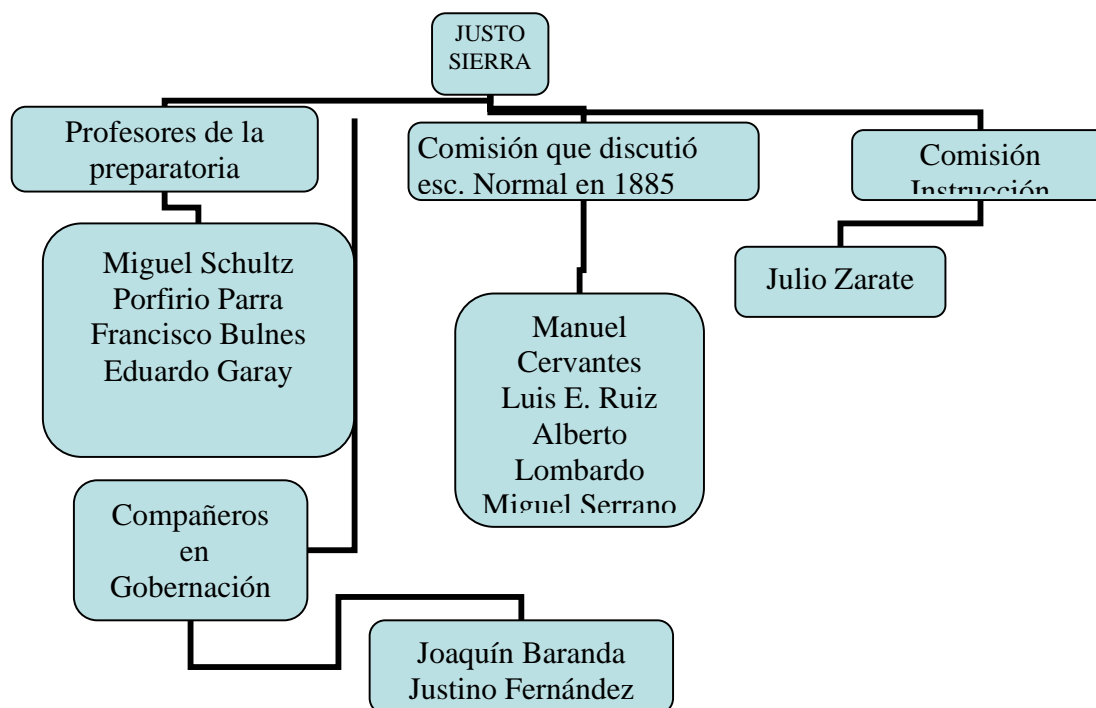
JUSTO SIERRA

Profesores de la preparatoria

Miguel Schultz
Porfirio Parra
Francisco Bulnes
Eduardo Garay

Comisión que discutió esc. Normal en 1885

Manuel Cervantes
Luis E. Ruiz
Alberto Lombardo
Miguel Serrano

Comisión Instrucción

Julio Zarate

Compañeros en Gobernación

Joaquín Baranda
Justino Fernández